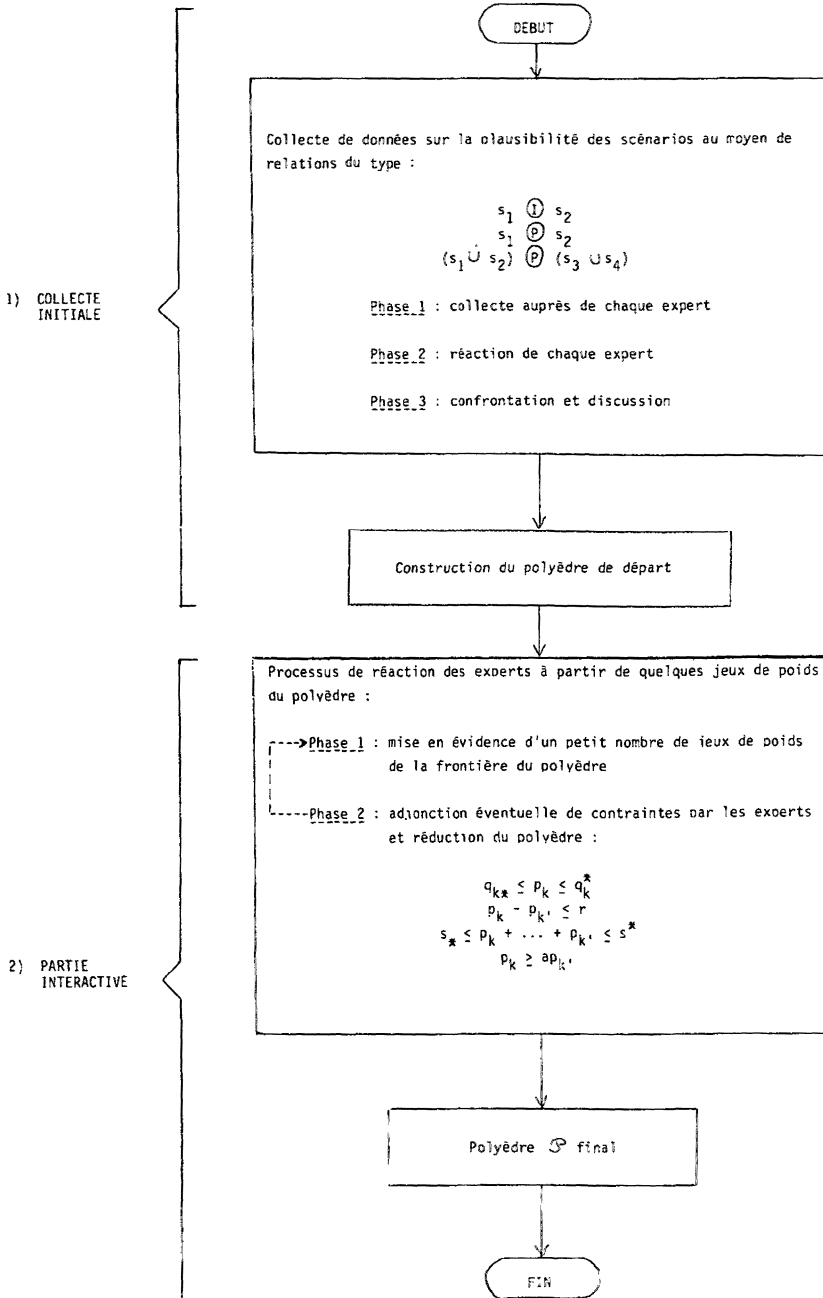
DEBUT

1) COLLECTE INITIALE

Collecte de données sur la plausibilité des scénarios au moyen de relations du type :

$s_1$ Ⓘ $s_2$
$s_1$ Ⓟ $s_2$
$(s_1 \cup s_2)$ Ⓟ $(s_3 \cup s_4)$

Phase 1 : collecte auprès de chaque expert

Phase 2 : réaction de chaque expert

Phase 3 : confrontation et discussion

Construction du polyèdre de départ

2) PARTIE INTERACTIVE

Processus de réaction des experts à partir de quelques jeux de poids du polyèdre :

Phase 1 : mise en évidence d'un petit nombre de jeux de poids de la frontière du polyèdre

Phase 2 : adjonction éventuelle de contraintes par les experts et réduction du polyèdre :

$q_{k*} \leq p_k \leq q_k^*$
$p_k - p_{k'} \leq r$
$s_* \leq p_k + \dots + p_{k'} \leq s^*$
$p_k \geq ap_{k'}$

Polyèdre $\mathcal{P}$ final

FIN